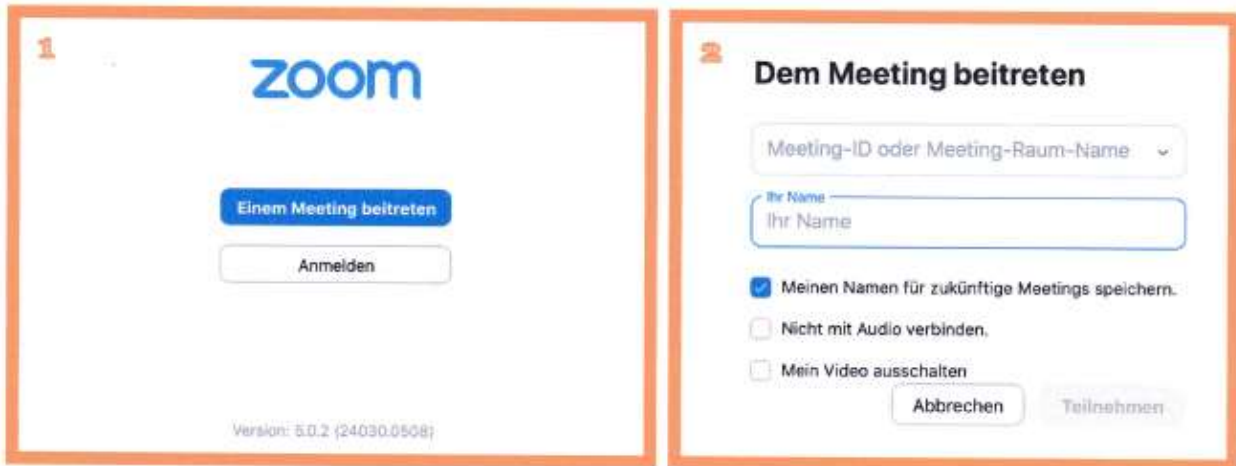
1

zoom

Einem Meeting beitreten

Anmelden

Version: 5.0.2 (24030.0508)

2

Dem Meeting beitreten

Meeting-ID oder Meeting-Raum-Name

Ihr Name

Ihr Name

Meinen Namen für zukünftige Meetings speichern.

Nicht mit Audio verbinden.

Mein Video ausschalten

Abbrechen

Teilnehmen